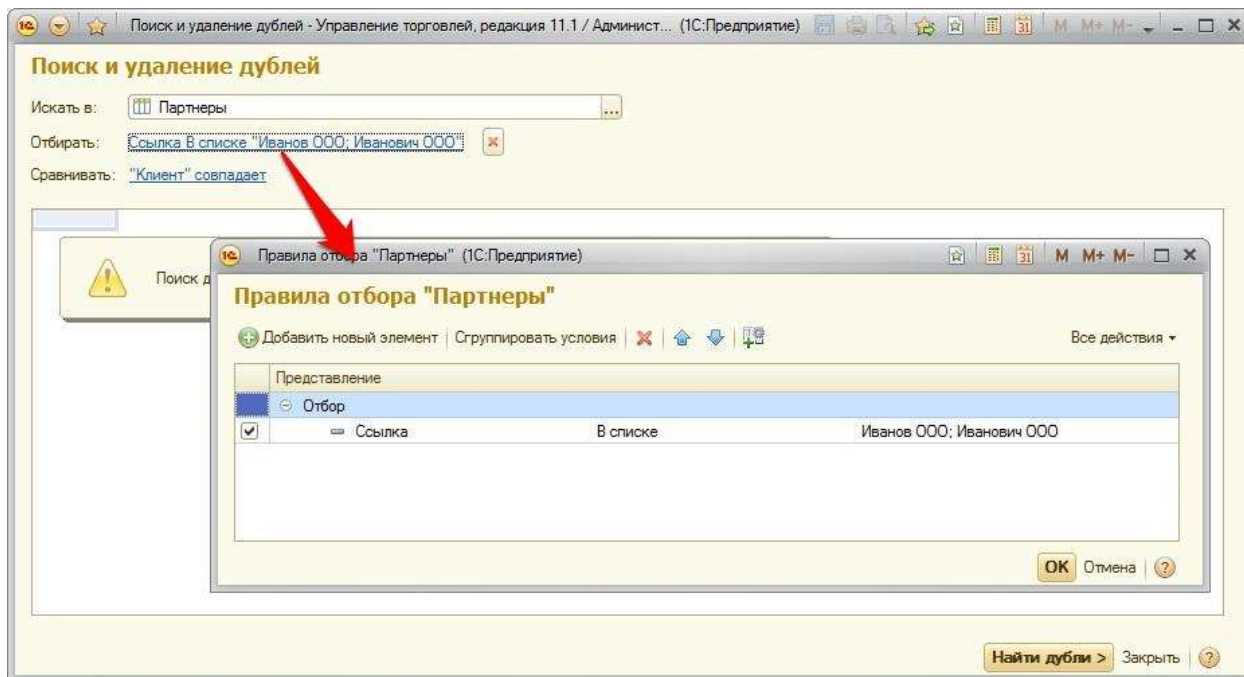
Поиск и удаление дублей - Управление торговлей, редакция 11.1 / Админист... (1С:Предприятие) M M+ M-

Поиск и удаление дублей

Искать в: Партнеры ...

Отбирать: Ссылка В списке "Иванов ООО; Иванович ООО"

Сравнивать: "Клиент" совпадает

Поиск д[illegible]

Правила отбора "Партнеры" (1С:Предприятие) M M+ M-

Правила отбора "Партнеры"

Добавить новый элемент | Сгруппировать условия | Все действия

| | Представление | | |
|---|---|---|---|
| | Отбор | | |
| ✓ | Ссылка | В списке | Иванов ООО; Иванович ООО |

OK Отмена ?

Найти дубли > Закрыть ?